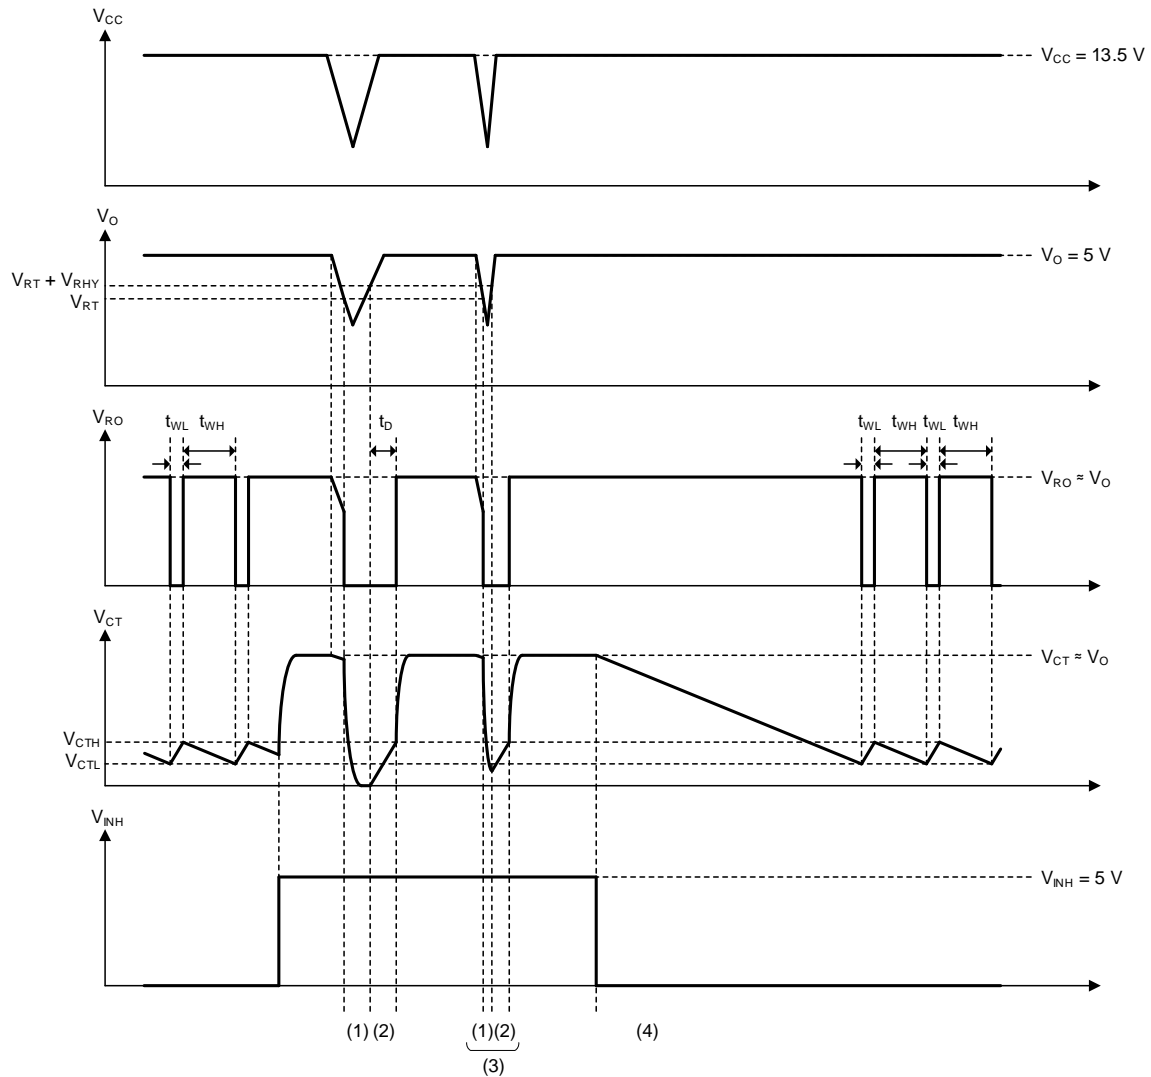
$V_{CC}$

$V_{CC} = 13.5$ V

$V_O$

$V_{RT} + V_{RHY}$

$V_{RT}$

$V_O = 5$ V

$V_{RO}$

$t_{WL}$ $t_{WH}$

$t_D$

$t_{WL}$ $t_{WH}$ $t_{WL}$ $t_{WH}$

$V_{RO} \approx V_O$

$V_{CT}$

$V_{CT} \approx V_O$

$V_{CTH}$

$V_{CTL}$

$V_{INH}$

$V_{INH} = 5$ V

(1) (2)

(1)(2)

(3)

(4)